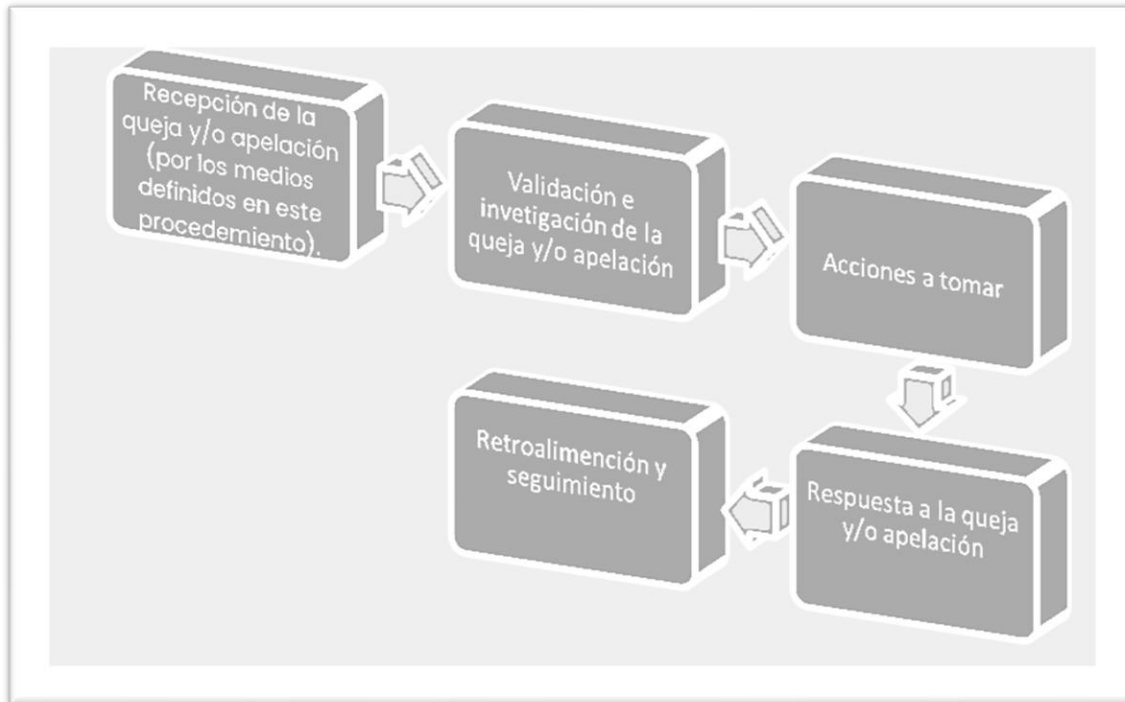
Recepción de la queja y/o apelación (por los medios definidos en este procedemiento).

Validación e invetigación de la queja y/o apelación

Acciones a tomar

Respuesta a la queja y/o apelación

Retroalimención y seguimiento